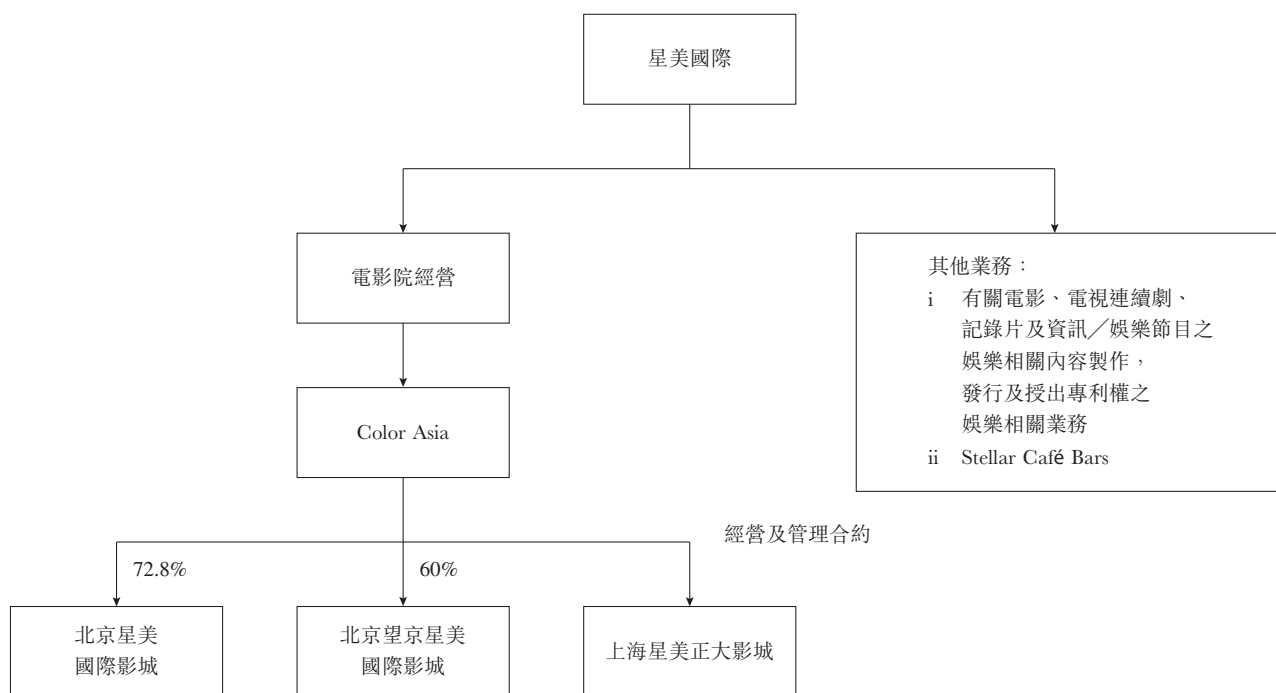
星美國際

電影院經營

其他業務：
i 有關電影、電視連續劇、記錄片及資訊／娛樂節目之娛樂相關內容製作，發行及授出專利權之娛樂相關業務
ii Stellar Café Bars

Color Asia

經營及管理合約

72.8%

60%

北京星美國際影城

北京望京星美國際影城

上海星美正大影城